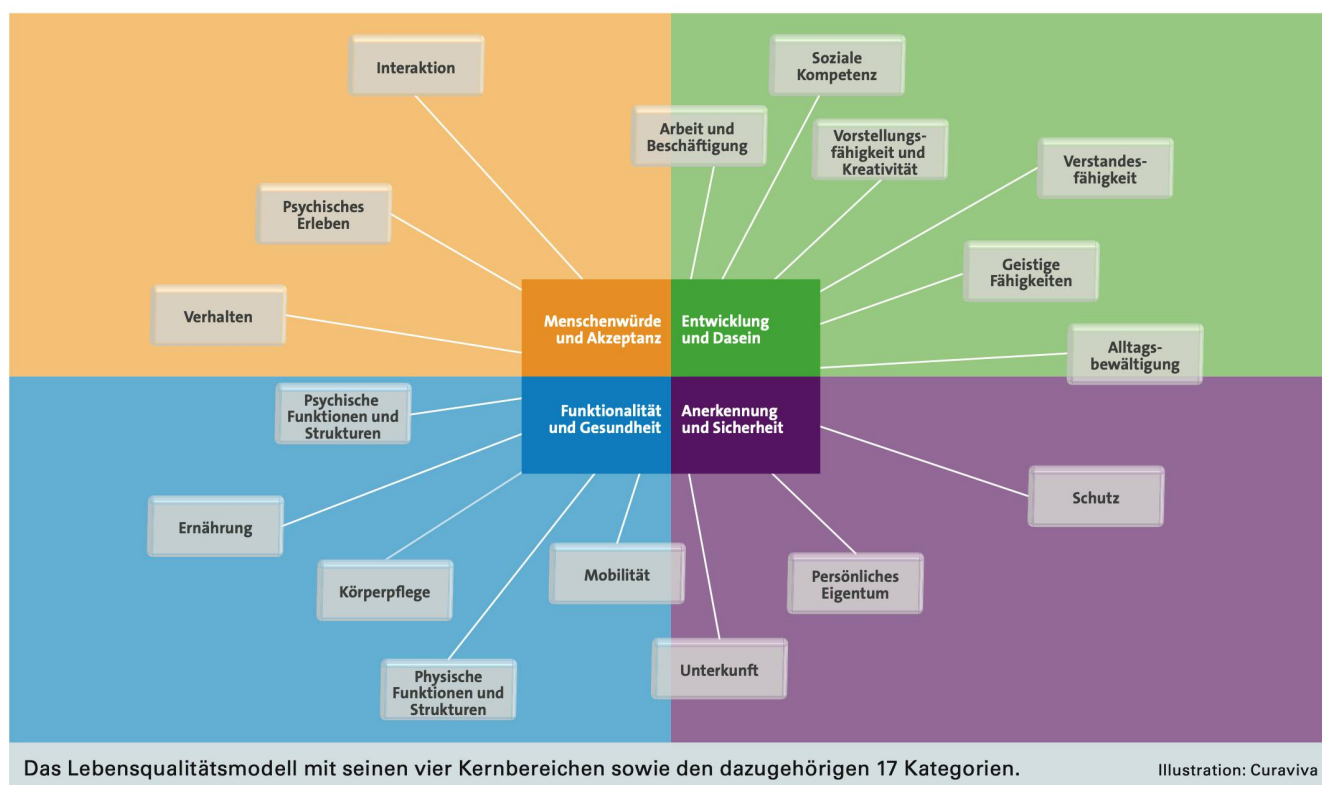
Interaktion

Psychisches Erleben

Verhalten

Soziale Kompetenz

Arbeit und Beschäftigung

Vorstellungsfähigkeit und Kreativität

Verstandesfähigkeit

Geistige Fähigkeiten

Alltagsbewältigung

Menschenwürde und Akzeptanz

Entwicklung und Dasein

Funktionalität und Gesundheit

Anerkennung und Sicherheit

Psychische Funktionen und Strukturen

Ernährung

Körperpflege

Mobilität

Physische Funktionen und Strukturen

Unterkunft

Persönliches Eigentum

Schutz

Das Lebensqualitätsmodell mit seinen vier Kernbereichen sowie den dazugehörigen 17 Kategorien.

Illustration: Curaviva